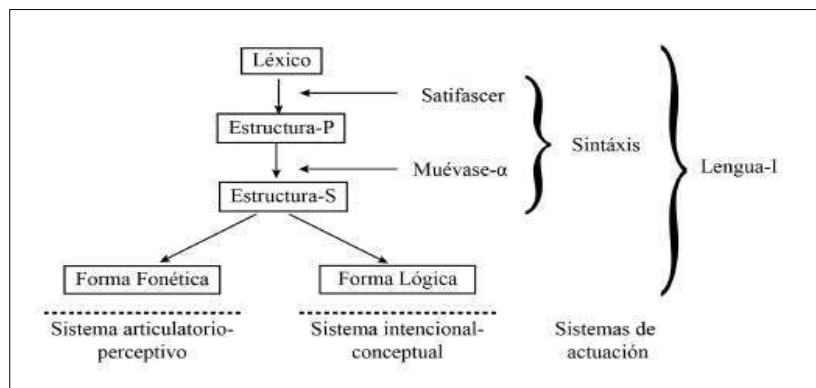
Léxico

Satifascer

Estructura-P

Sintáxis

Lengua-I

Muévase-$\alpha$

Estructura-S

Forma Fonética

Forma Lógica

Sistema articulatorio-perceptivo

Sistema intencional-conceptual

Sistemas de actuación